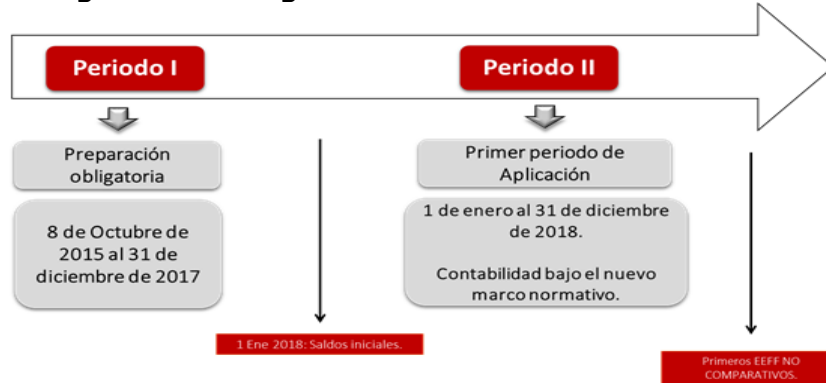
Periodo I

Preparación obligatoria

8 de Octubre de 2015 al 31 de diciembre de 2017

1 Ene 2018: Saldos iniciales.

Periodo II

Primer periodo de Aplicación

1 de enero al 31 de diciembre de 2018.

Contabilidad bajo el nuevo marco normativo.

Primeros EEFF NO COMPARATIVOS.